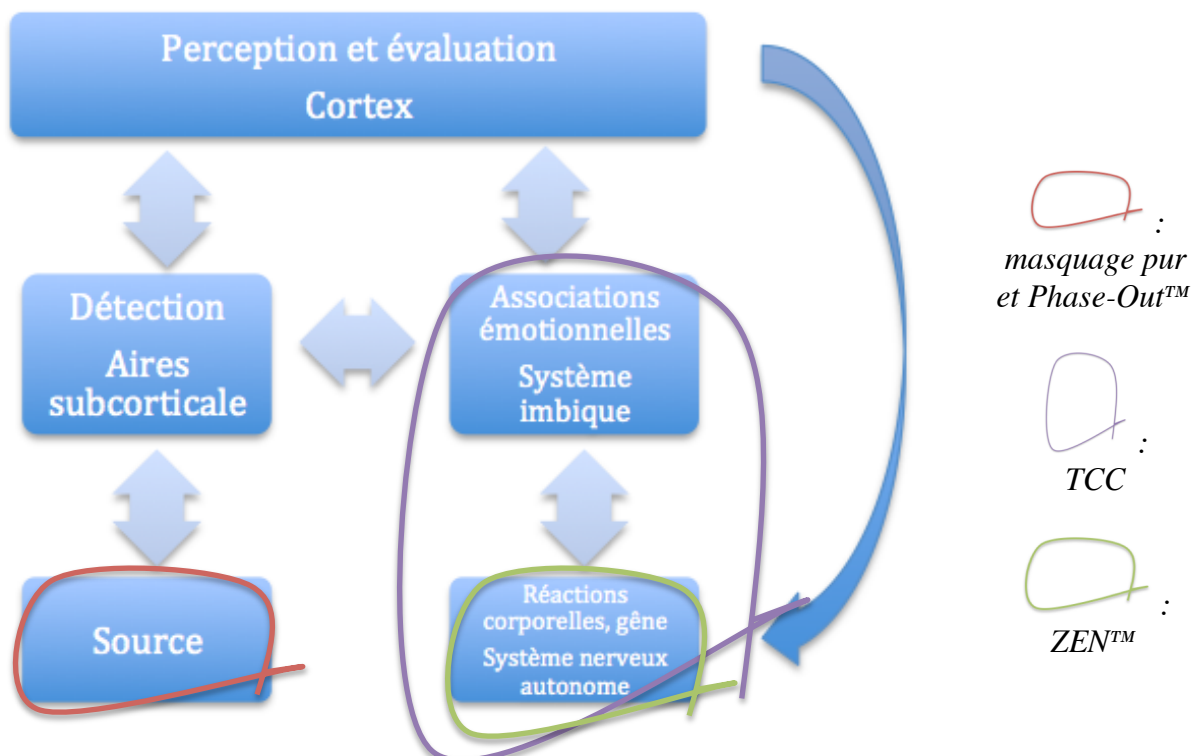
Perception et évaluation
Cortex

Détection
Aires subcorticale

Associations émotionnelles
Système imbique

Source

Réactions corporelles, gêne
Système nerveux autonome

: masquage pur et Phase-Out™

: TCC

: ZEN™